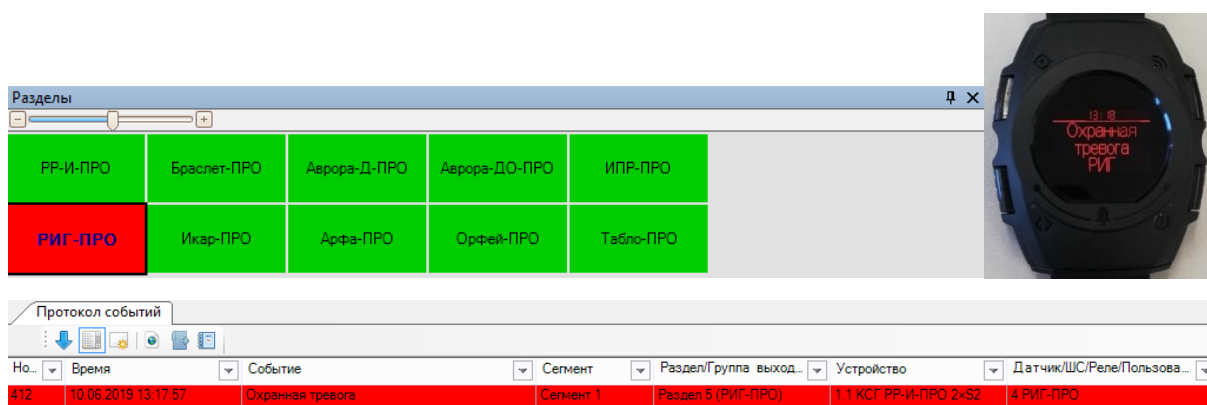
Разделы

| РР-И-ПРО | Браслет-ПРО | Аврора-Д-ПРО | Аврора-ДО-ПРО | ИПР-ПРО |
|---|---|---|---|---|
| РИГ-ПРО | Икар-ПРО | Арфа-ПРО | Орфей-ПРО | Табло-ПРО |

13:18
Охранная тревога РИГ

Протокол событий

| Но... | Время | Событие | Сегмент | Раздел/Группа выход... | Устройство | Датчик/ШС/Реле/Пользова... |
|---|---|---|---|---|---|---|
| 412 | 10.06.2019 13:17:57 | Охранная тревога | Сегмент 1 | Раздел 5 (РИГ-ПРО) | 1.1 КСГ РР-И-ПРО 2×S2 | 4 РИГ-ПРО |